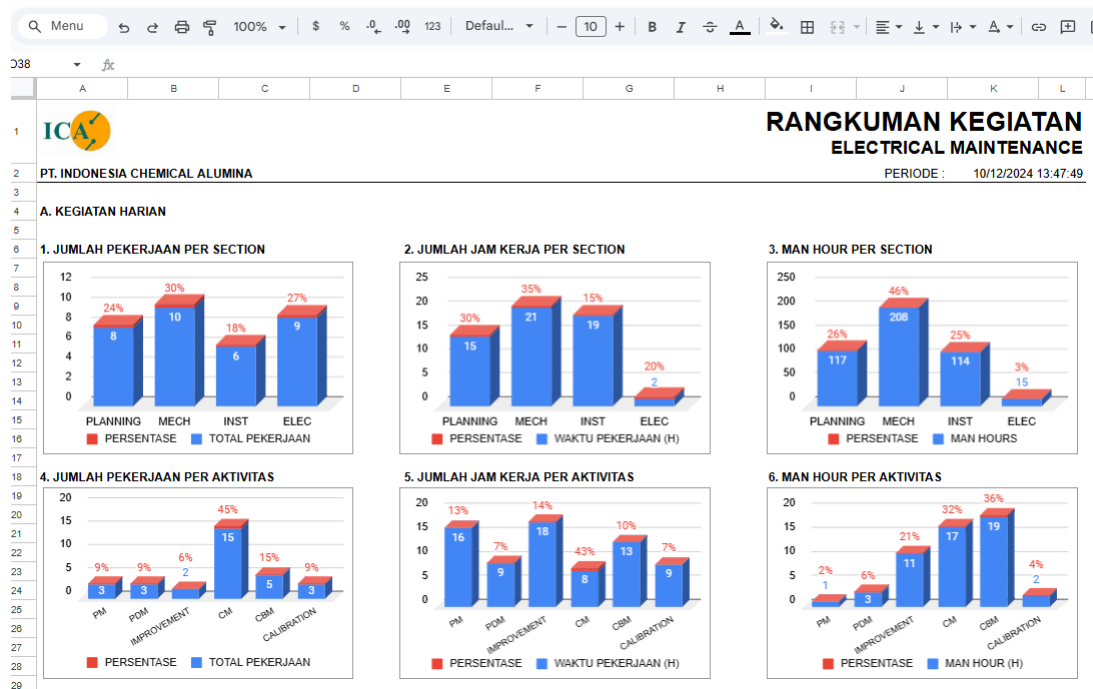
Menu 100% $ % .0 .00 123 Defaul... 10 B I A

O38 fx

A B C D E F G H I J K L

1 2 3 4 5 6 7 8 9 10 11 12 13 14 15 16 17 18 19 20 21 22 23 24 25 26 27 28 29

ICA

RANGKUMAN KEGIATAN
ELECTRICAL MAINTENANCE

PT. INDONESIA CHEMICAL ALUMINA

PERIODE : 10/12/2024 13:47:49

A. KEGIATAN HARIAN

1. JUMLAH PEKERJAAN PER SECTION

12 10 8 6 4 2 0

24% 30% 18% 27%
8 10 6 9
PLANNING MECH INST ELEC
PERSENTASE TOTAL PEKERJAAN

2. JUMLAH JAM KERJA PER SECTION

25 20 15 10 5 0

30% 35% 15% 20%
15 21 19 2
PLANNING MECH INST ELEC
PERSENTASE WAKTU PEKERJAAN (H)

3. MAN HOUR PER SECTION

250 200 150 100 50 0

26% 46% 25% 3%
117 208 114 15
PLANNING MECH INST ELEC
PERSENTASE MAN HOURS

4. JUMLAH PEKERJAAN PER AKTIVITAS

20 15 10 5 0

9% 9% 6% 45% 15% 9%
3 3 2 15 5 3
PM PDM IMPROVEMENT CM CBM CALIBRATION
PERSENTASE TOTAL PEKERJAAN

5. JUMLAH JAM KERJA PER AKTIVITAS

20 15 10 5 0

13% 7% 14% 43% 10% 7%
16 9 18 8 13 9
PM PDM IMPROVEMENT CM CBM CALIBRATION
PERSENTASE WAKTU PEKERJAAN (H)

6. MAN HOUR PER AKTIVITAS

20 15 10 5 0

2% 6% 21% 32% 36% 4%
1 3 11 17 19 2
PM PDM IMPROVEMENT CM CBM CALIBRATION
PERSENTASE MAN HOUR (H)